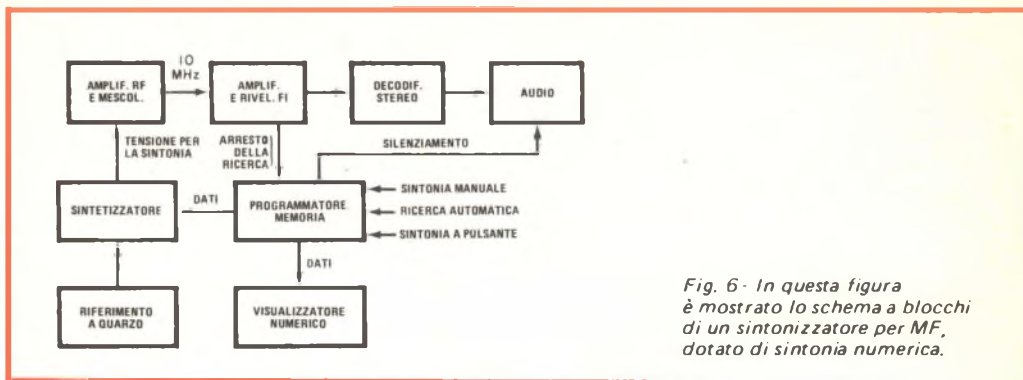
AMPLIF. RF E MESCOL.

10 MHz

AMPLIF. E RIVEL. FI

DECODIF. STEREO

AUDIO

TENSIONE PER LA SINTONIA

ARRESTO DELLA RICERCA

SILENZIAMENTO

SINTETIZZATORE

DATI

PROGRAMMATORE MEMORIA

SINTONIA MANUALE

RICERCA AUTOMATICA

SINTONIA A PULSANTE

DATI

RIFERIMENTO A QUARZO

VISUALIZZATORE NUMERICO

Fig. 6 - In questa figura è mostrato lo schema a blocchi di un sintonizzatore per MF, dotato di sintonia numerica.